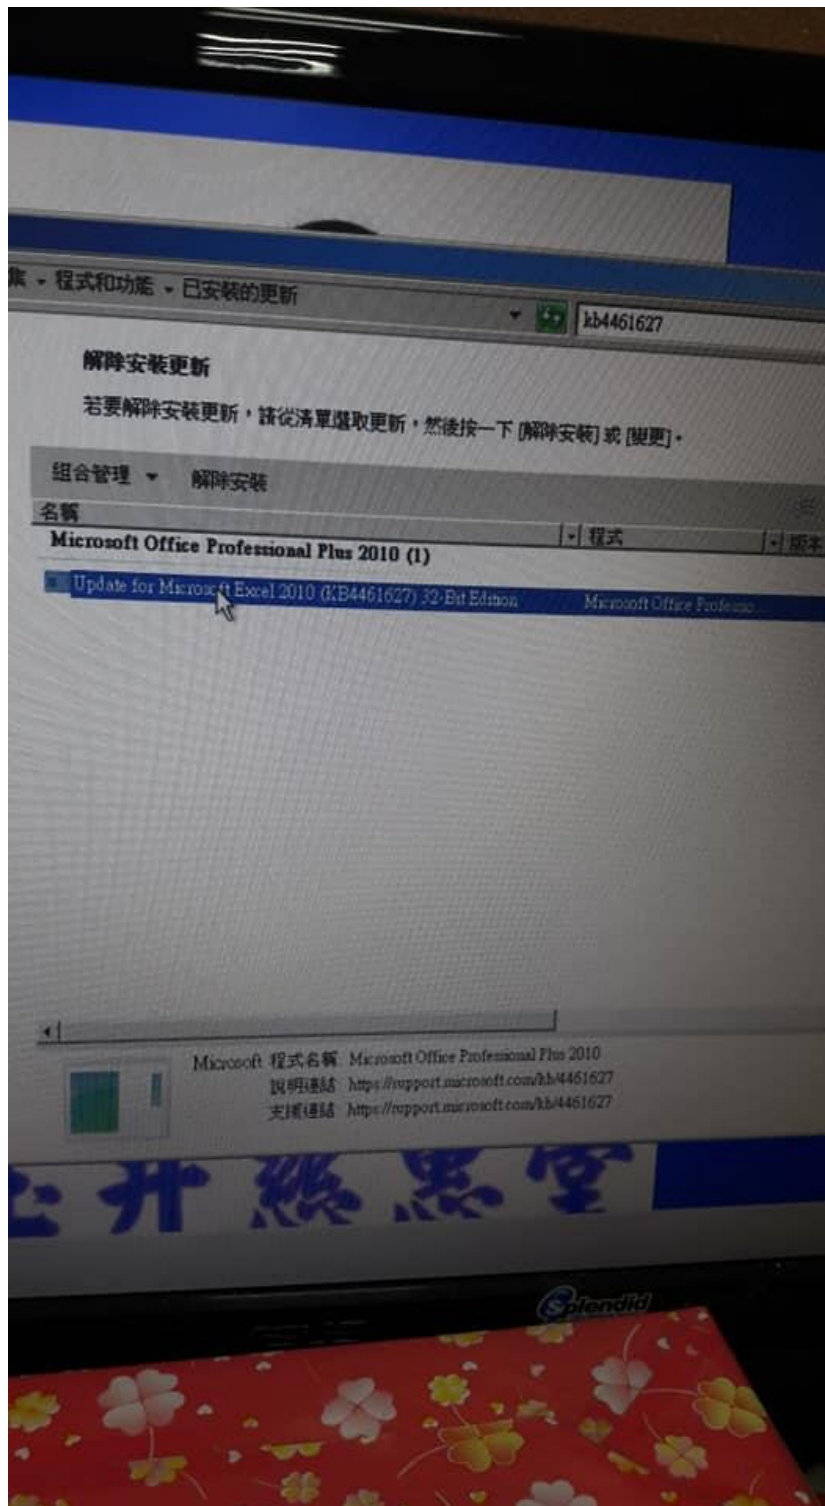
集 ▸ 程式和功能 ▸ 已安裝的更新

kb4461627

解除安裝更新

若要解除安裝更新，請從清單選取更新，然後按一下 [解除安裝] 或 [變更]。

組合管理 ▾ 解除安裝

名稱 程式 版本

Microsoft Office Professional Plus 2010 (1)

Update for Microsoft Excel 2010 (KB4461627) 32-Bit Edition Microsoft Office Professio...

Microsoft 程式名稱 Microsoft Office Professional Plus 2010
說明連結 https://support.microsoft.com/kb/4461627
支援連結 https://support.microsoft.com/kb/4461627

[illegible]

Splendid